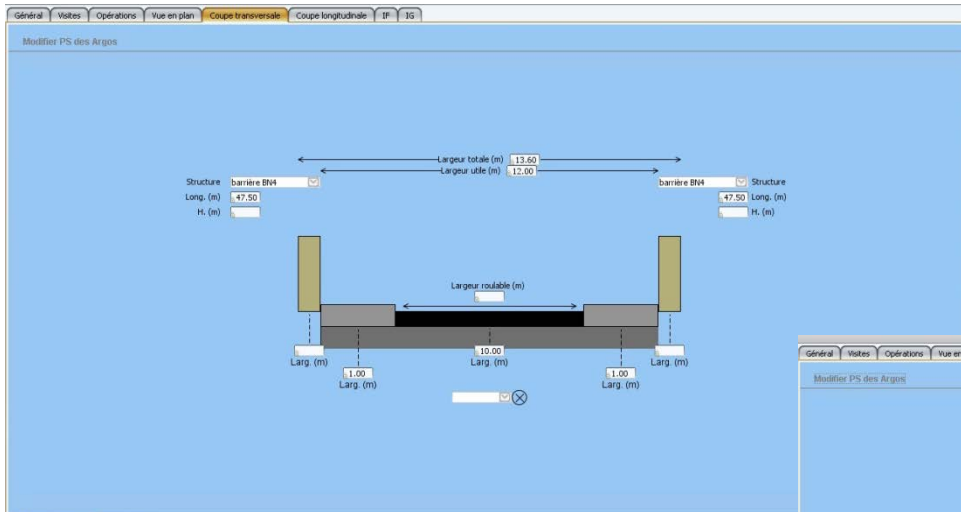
Général | Visites | Opérations | Vue en plan | Coupe transversale | Coupe longitudinale | IF | IG

Modifier PS des Argos

Largeur totale (m) 13.60
Largeur utile (m) 12.00

Structure barrière BN4
Long. (m) 47.50
H. (m)

barrière BN4 Structure
47.50 Long. (m)
H. (m)

Largeur roulable (m)

Larg. (m)
1.00
Larg. (m)
10.00
Larg. (m)
1.00
Larg. (m)
Larg. (m)

Général | Visites | Opérations | Vue en

Modifier PS des Argos